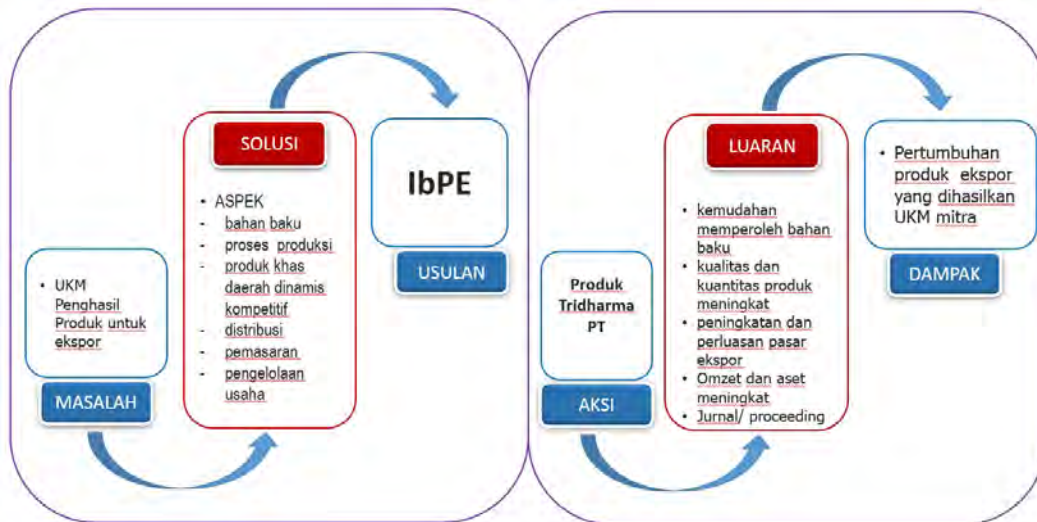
• UKM Penghasil Produk untuk ekspor

MASALAH

SOLUSI

• ASPEK
- bahan baku
- proses produksi
- produk khas daerah dinamis kompetitif
- distribusi
- pemasaran
- pengelolaan usaha

IbPE

USULAN

Produk Tridharma PT

AKSI

LUARAN

• kemudahan memperoleh bahan baku
• kualitas dan kuantitas produk meningkat
• peningkatan dan perluasan pasar ekspor
• Omzet dan aset meningkat
• Jurnal/ proceeding

• Pertumbuhan produk ekspor yang dihasilkan UKM mitra

DAMPAK